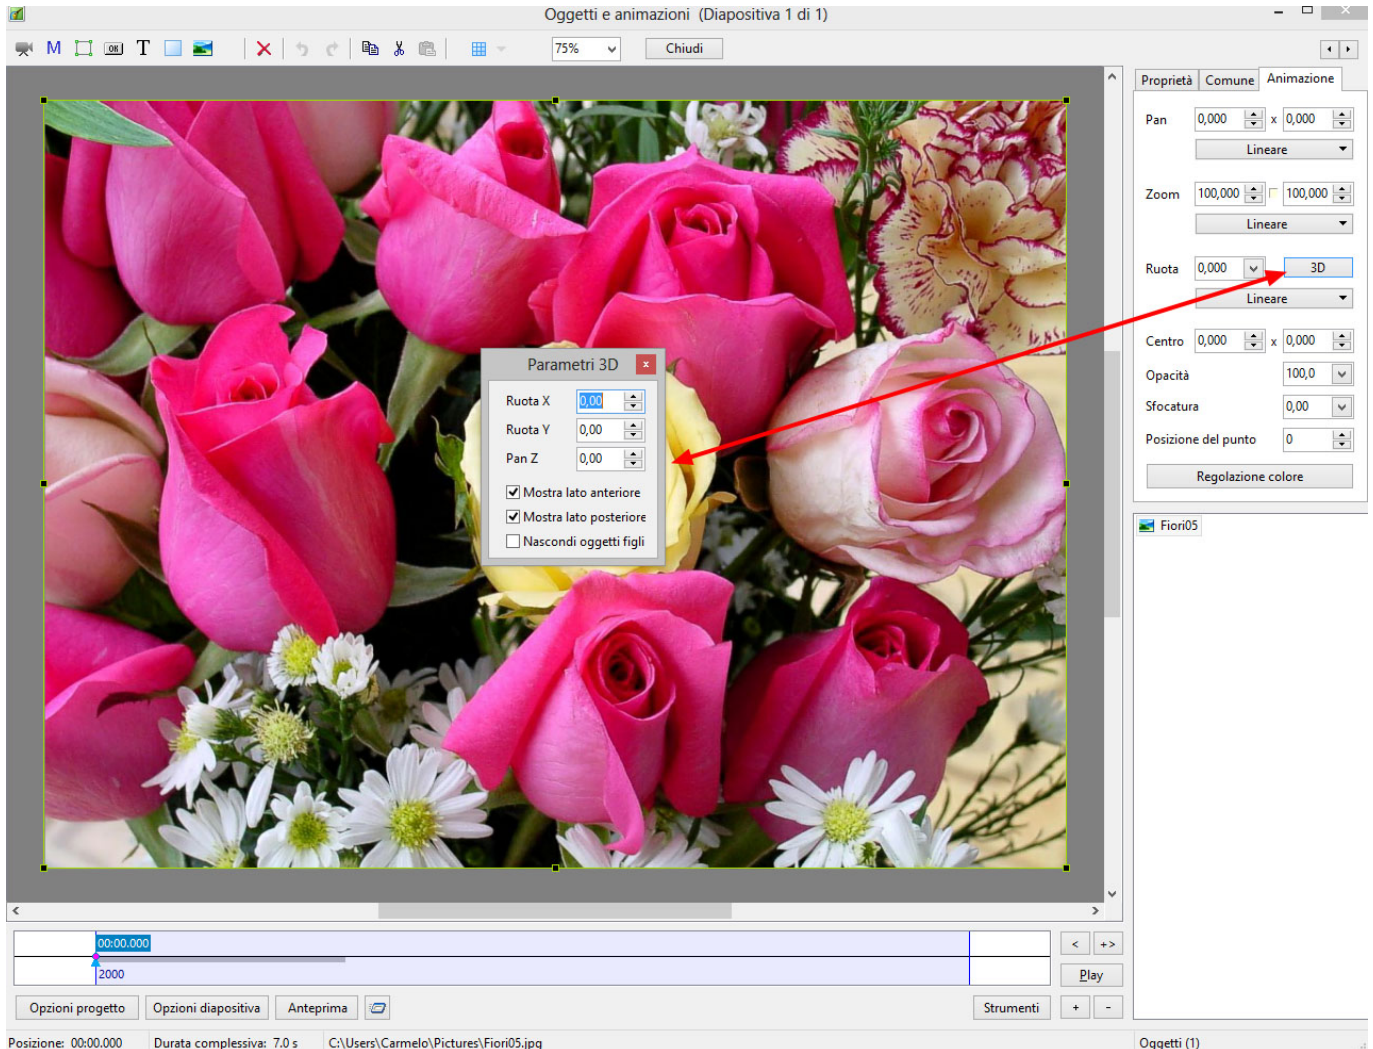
Oggetti e animazioni (Diapositiva 1 di 1)

M T 75% Chiudi

Proprietà Comune Animazione

Pan 0,000 x 0,000
Lineare

Zoom 100,000 100,000
Lineare

Ruota 0,000 3D
Lineare

Centro 0,000 x 0,000

Opacità 100,0

Sfocatura 0,00

Posizione del punto 0

Regolazione colore

Fiori05

Parametri 3D

Ruota X 0,00
Ruota Y 0,00
Pan Z 0,00

Mostra lato anteriore
Mostra lato posteriore
Nascondi oggetti figli

00:00.000
2000

< +>
Play

Opzioni progetto Opzioni diapositiva Anteprima Strumenti + -

Posizione: 00:00.000 Durata complessiva: 7.0 s C:\Users\Carmelo\Pictures\Fiori05.jpg Oggetti (1)